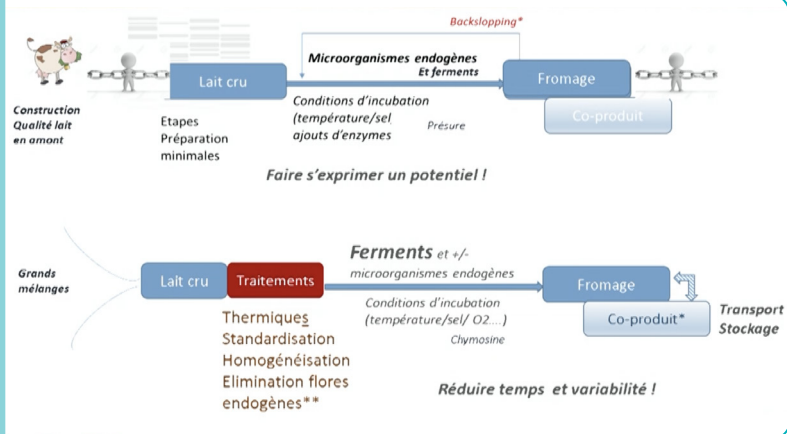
Backslopping*

Microorganismes endogènes
Et ferments

Lait cru

Fromage

Co-produit

Construction
Qualité lait
en amont

Etapes
Préparation
minimales

Conditions d'incubation
(température/sel
ajouts d'enzymes

Présure

Faire s'exprimer un potentiel !

Grands
mélanges

Lait cru

Traitements

Ferments et +/-
microorganismes endogènes

Fromage

Co-produit*

Transport
Stockage

Conditions d'incubation
(température/sel/ O2....)

Chymosine

Thermiques
Standardisation
Homogénéisation
Elimination flores
endogènes**

Réduire temps et variabilité !